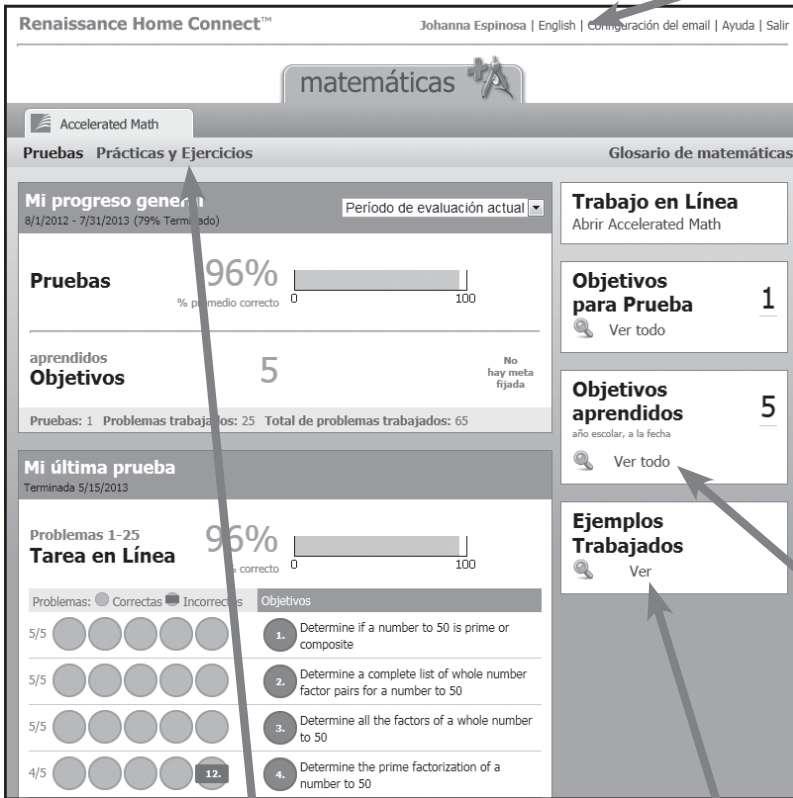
Renaissance Home Connect™

Johanna Espinosa | English | Configuración del email | Ayuda | Salir

matemáticas

Accelerated Math

Pruebas Prácticas y Ejercicios

Glosario de matemáticas

Mi progreso gener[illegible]
8/1/2012 - 7/31/2013 (79% Term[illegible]do)

Período de evaluación actual

Pruebas
96%
% pr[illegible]medio correcto
0
100

aprendidos
Objetivos
5
No hay meta fijada

Pruebas: 1 Problemas trabaja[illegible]: 25 Total de problemas trabajados: 65

Mi última prueba
Terminada 5/15/2013

Problemas 1-25
Tarea en Línea
96%
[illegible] correcto
0
100

Problemas: Correctas Incorrec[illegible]

Objetivos

5/5
1. Determine if a number to 50 is prime or composite

5/5
2. Determine a complete list of whole number factor pairs for a number to 50

5/5
3. Determine all the factors of a whole number to 50

4/5
12.
4. Determine the prime factorization of a number to 50

Trabajo en Línea
Abrir Accelerated Math

Objetivos para Prueba
1
Ver todo

Objetivos aprendidos
5
año escolar, a la fecha
Ver todo

Ejemplos Trabajados
Ver